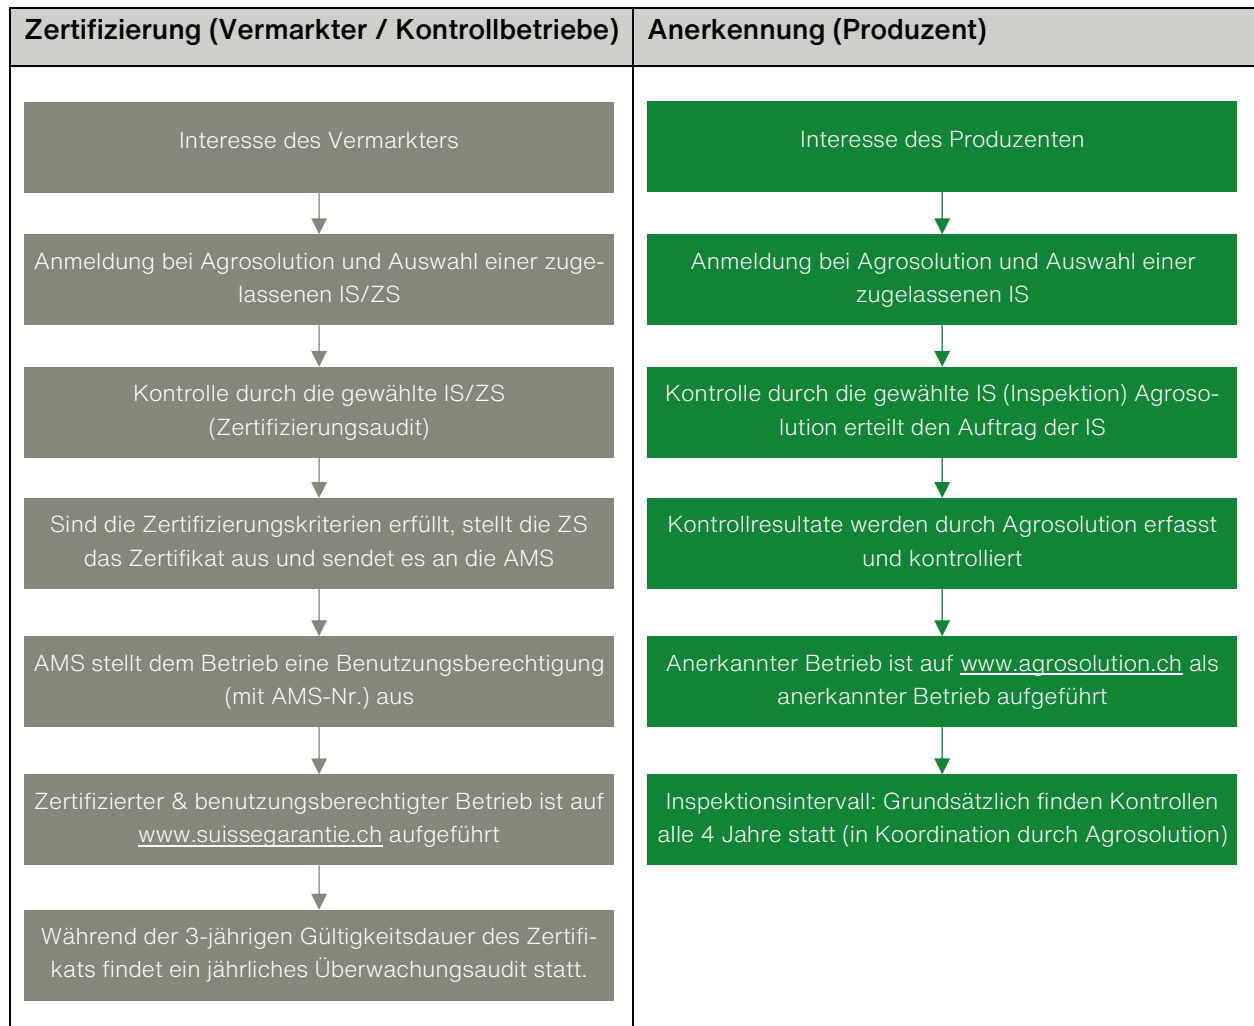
| Zertifizierung (Vermarkter / Kontrollbetriebe) | Anerkennung (Produzent) |
|---|---|
| Interesse des Vermarkters | Interesse des Produzenten |
| Anmeldung bei Agrosolution und Auswahl einer zugelassenen IS/ZS | Anmeldung bei Agrosolution und Auswahl einer zugelassenen IS |
| Kontrolle durch die gewählte IS/ZS (Zertifizierungsaudit) | Kontrolle durch die gewählte IS (Inspektion) Agrosolution erteilt den Auftrag der IS |
| Sind die Zertifizierungskriterien erfüllt, stellt die ZS das Zertifikat aus und sendet es an die AMS | Kontrollresultate werden durch Agrosolution erfasst und kontrolliert |
| AMS stellt dem Betrieb eine Benutzungsberechtigung (mit AMS-Nr.) aus | Anerkannter Betrieb ist auf www.agrosolution.ch als anerkannter Betrieb aufgeführt |
| Zertifizierter & benutzungsberechtigter Betrieb ist auf www.suissegarantie.ch aufgeführt | Inspektionsintervall: Grundsätzlich finden Kontrollen alle 4 Jahre statt (in Koordination durch Agrosolution) |
| Während der 3-jährigen Gültigkeitsdauer des Zertifikats findet ein jährliches Überwachungsaudit statt. | |